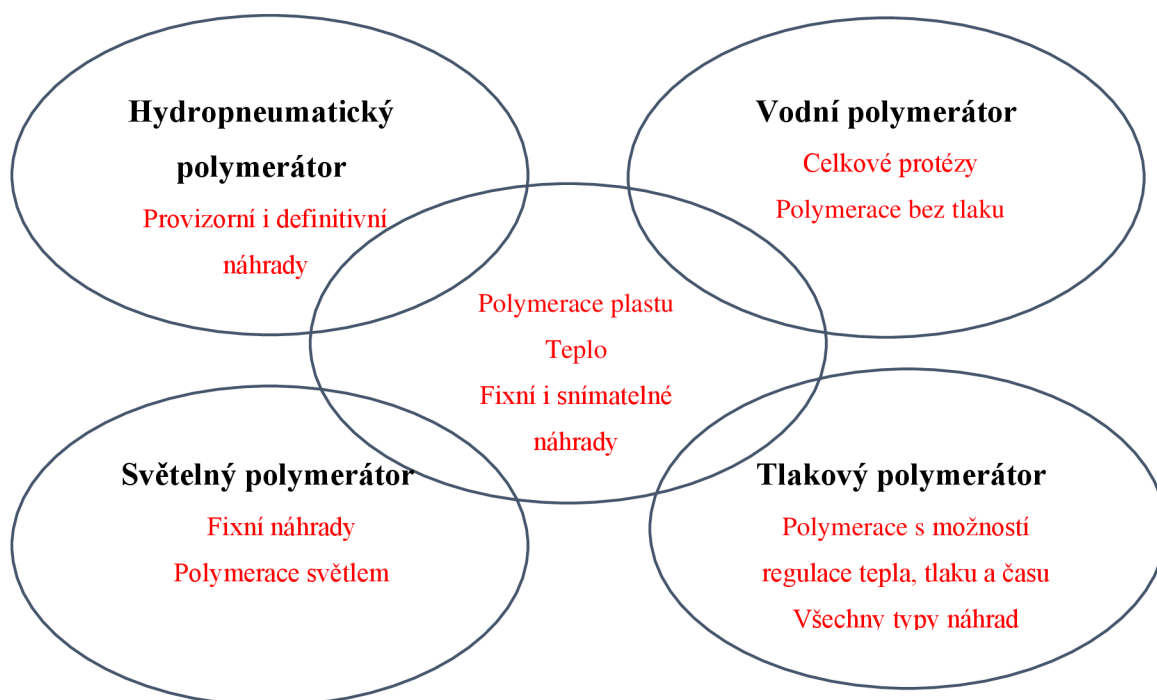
Hydropneumatický polymerátor
Provizorní i definitivní náhrady

Vodní polymerátor
Celkové protézy
Polymerace bez tlaku

Polymerace plastu
Teplo
Fixní i snímatelné náhrady

Světelný polymerátor
Fixní náhrady
Polymerace světlem

Tlakový polymerátor
Polymerace s možností regulace tepla, tlaku a času
Všechny typy náhrad